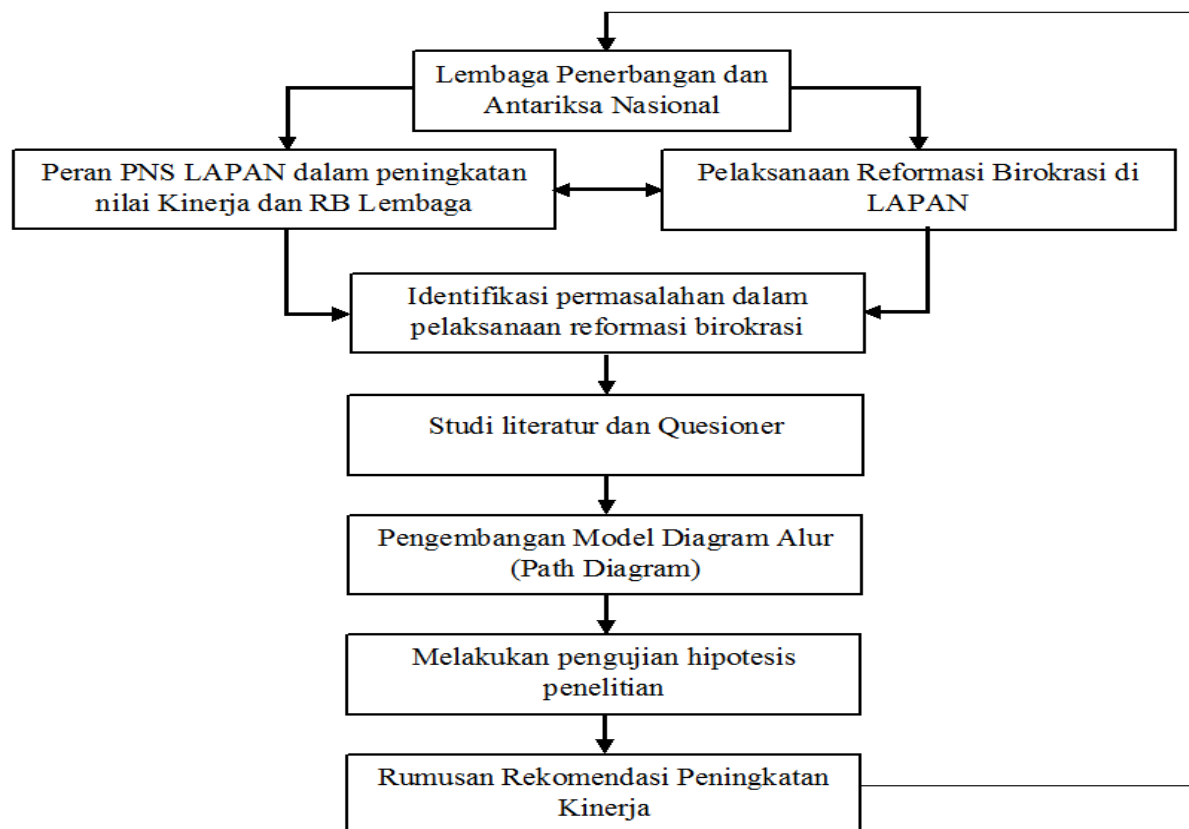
Lembaga Penerbangan dan Antariksa Nasional

Peran PNS LAPAN dalam peningkatan nilai Kinerja dan RB Lembaga

Pelaksanaan Reformasi Birokrasi di LAPAN

Identifikasi permasalahan dalam pelaksanaan reformasi birokrasi

Studi literatur dan Quesioner

Pengembangan Model Diagram Alur (Path Diagram)

Melakukan pengujian hipotesis penelitian

Rumusan Rekomendasi Peningkatan Kinerja